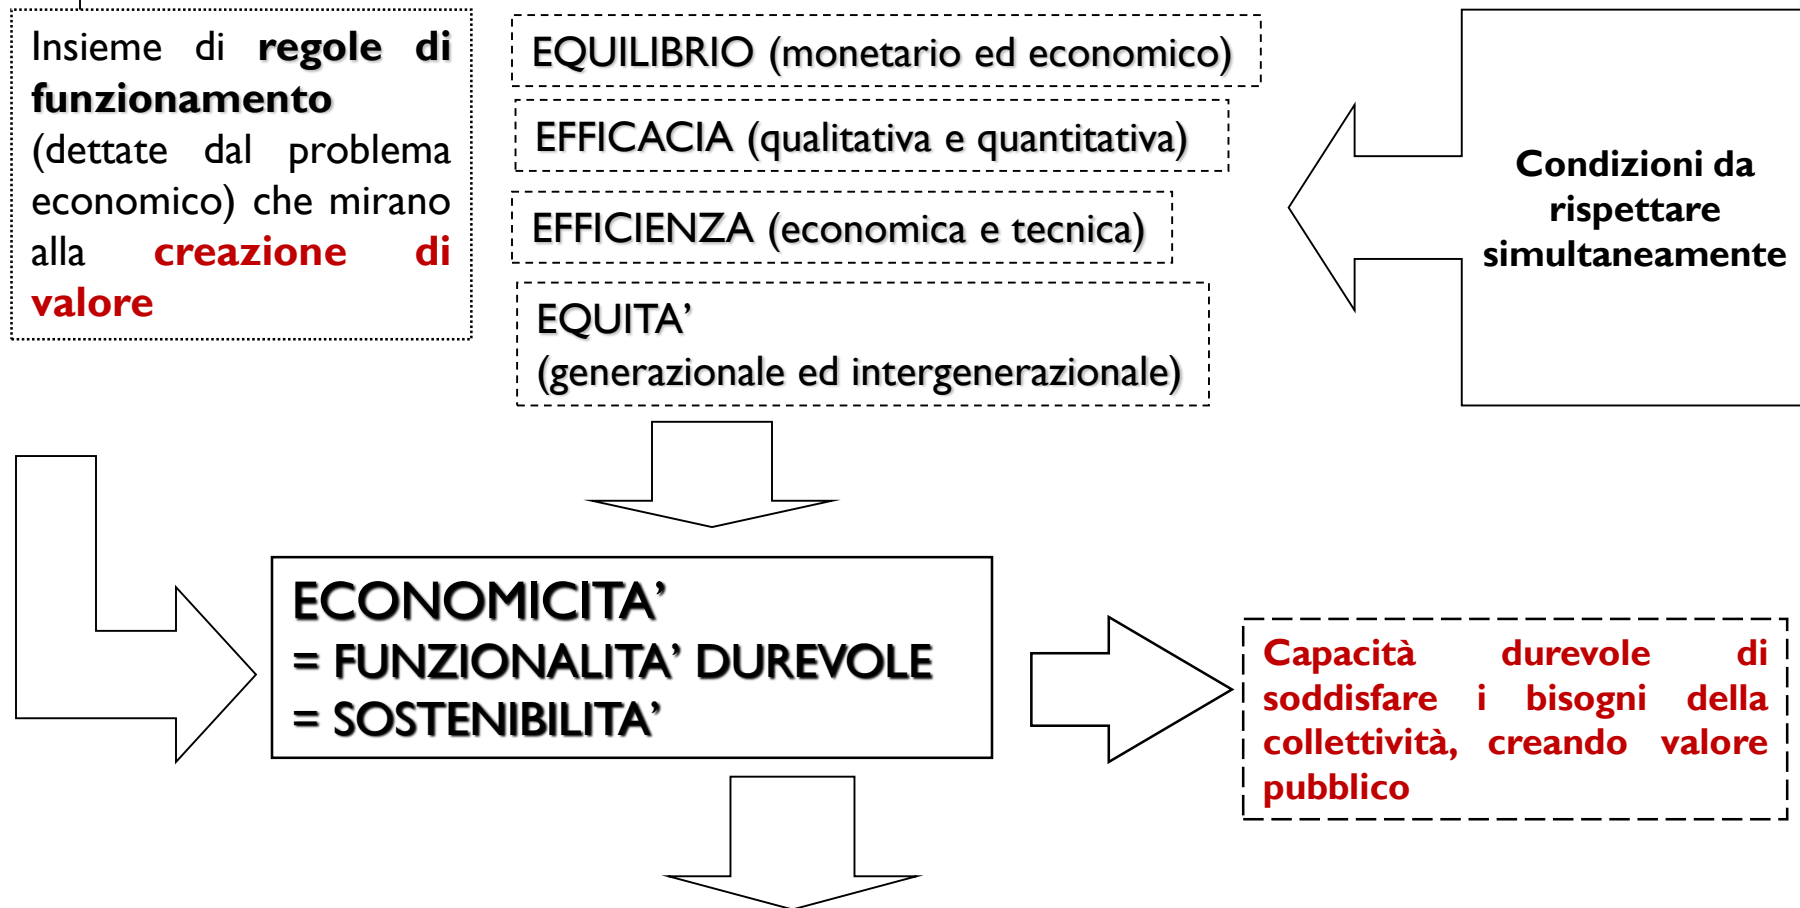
Insieme di **regole di funzionamento** (dettate dal problema economico) che mirano alla **creazione di valore**

EQUILIBRIO (monetario ed economico)

EFFICACIA (qualitativa e quantitativa)

EFFICIENZA (economica e tecnica)

EQUITA'
(generazionale ed intergenerazionale)

**Condizioni da rispettare simultaneamente**

ECONOMICITA'
= FUNZIONALITA' DUREVOLE
= SOSTENIBILITA'

**Capacità durevole di soddisfare i bisogni della collettività, creando valore pubblico**